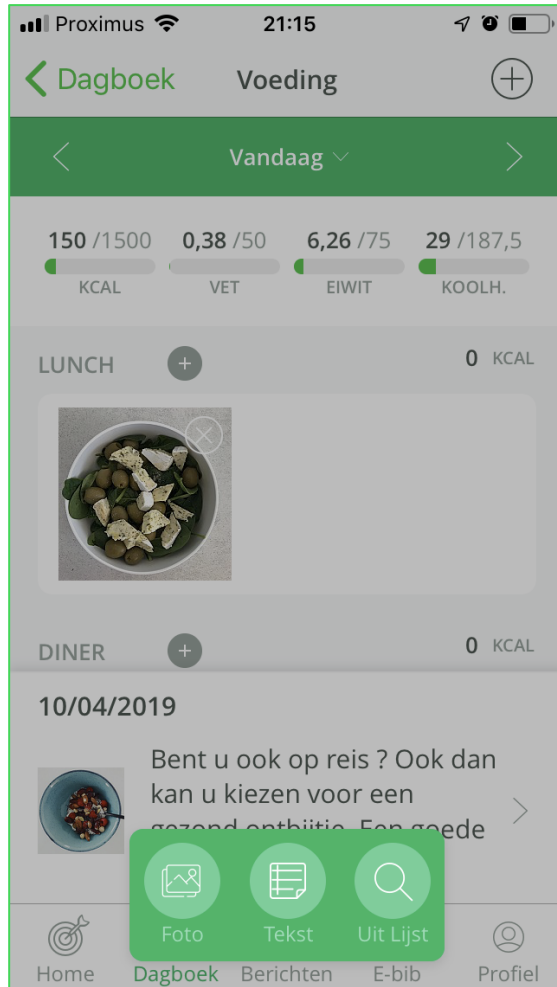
Proximus 21:15

Dagboek Voeding

Vandaag

| 150 /1500 | 0,38 /50 | 6,26 /75 | 29 /187,5 |
|---|---|---|---|
| KCAL | VET | EIWIT | KOOLH. |

LUNCH 0 KCAL

DINER 0 KCAL

10/04/2019

Bent u ook op reis ? Ook dan kan u kiezen voor een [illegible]

Foto Tekst Uit Lijst

Home Dagboek Berichten E-bib Profiel